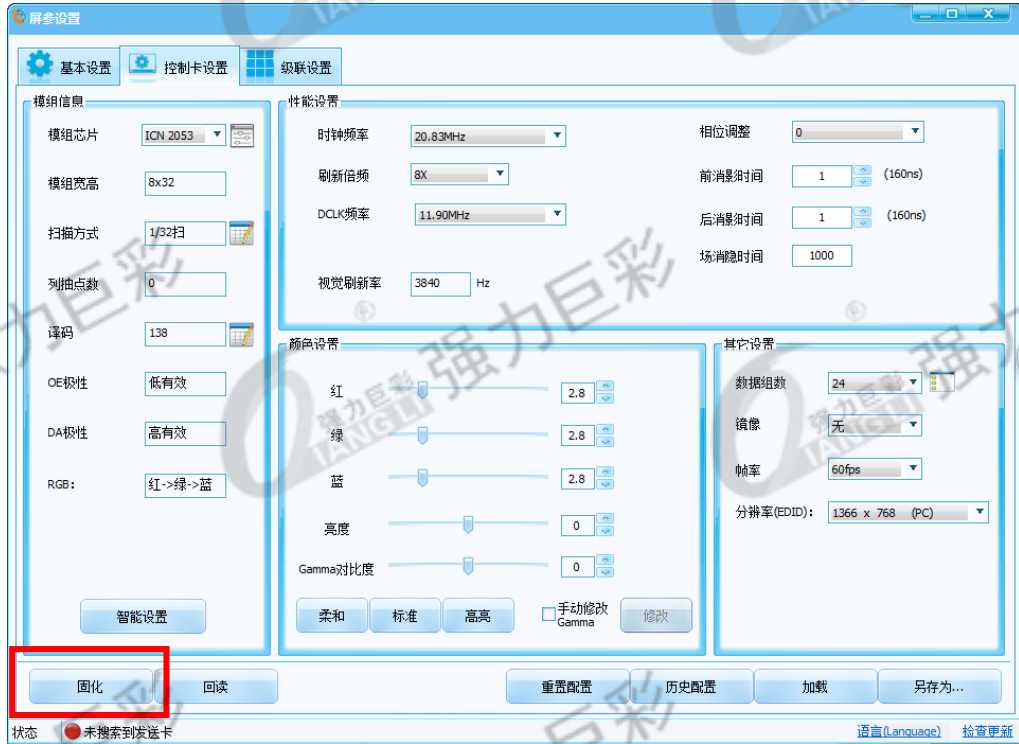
屏参设置

基本设置 控制卡设置 级联设置

模组信息
模组芯片 ICN 2053
模组宽高 8x32
扫描方式 1/32扫
列抽点数 0
译码 138
OE极性 低有效
DA极性 高有效
RGB: 红->绿->蓝
智能设置

性能设置
时钟频率 20.83MHz
刷新倍频 8X
DCLK频率 11.90MHz
视觉刷新率 3840 Hz
相位调整 0
前消影时间 1 (160ns)
后消影时间 1 (160ns)
场消隐时间 1000

颜色设置
红 2.8
绿 2.8
蓝 2.8
亮度 0
Gamma对比度 0
柔和 标准 高亮 手动修改 Gamma 修改

其它设置
数据组数 24
镜像 无
帧率 60fps
分辨率(EDID): 1366 x 768 (PC)

固化 回读 重置配置 历史配置 加载 另存为...

状态 未搜索到发送卡 语言(Language) 检查更新

强力巨彩 强力巨彩 QIANGLI 强力巨彩 巨彩